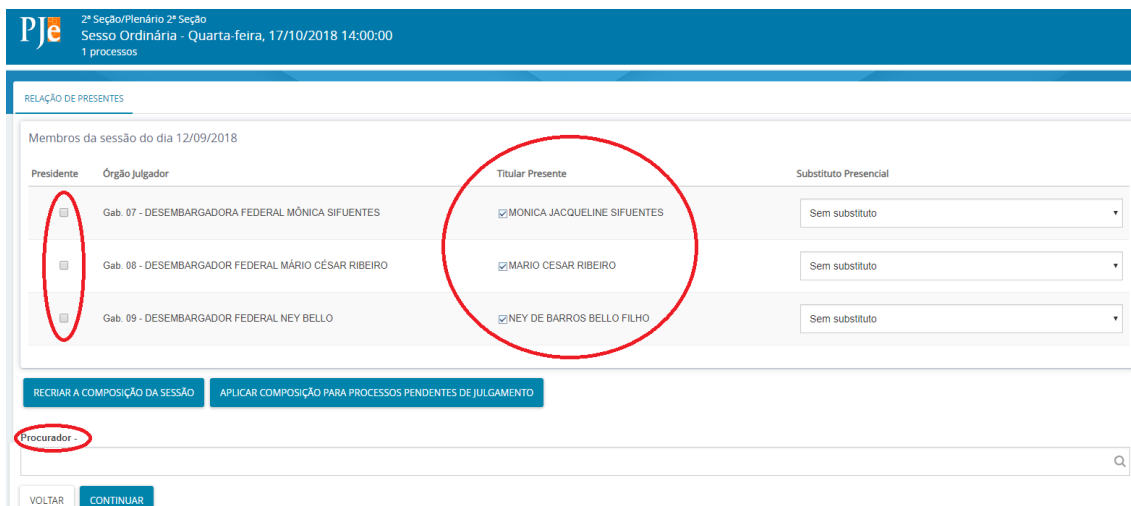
PJe

2ª Seção/Plenário 2ª Seção
Sesso Ordinária - Quarta-feira, 17/10/2018 14:00:00
1 processos

RELAÇÃO DE PRESENTES

Membros da sessão do dia 12/09/2018

| Presidente | Órgão Julgador | Titular Presente | Substituto Presencial |
|---|---|---|---|
| ☐ | Gab. 07 - DESEMBARGADORA FEDERAL MÔNICA SIFUENTES | ☑MONICA JACQUELINE SIFUENTES | Sem substituto ▾ |
| ☐ | Gab. 08 - DESEMBARGADOR FEDERAL MÁRIO CÉSAR RIBEIRO | ☑MARIO CESAR RIBEIRO | Sem substituto ▾ |
| ☐ | Gab. 09 - DESEMBARGADOR FEDERAL NEY BELLO | ☑NEY DE BARROS BELLO FILHO | Sem substituto ▾ |

RECRIAR A COMPOSIÇÃO DA SESSÃO
APLICAR COMPOSIÇÃO PARA PROCESSOS PENDENTES DE JULGAMENTO

Procurador -

VOLTAR
CONTINUAR